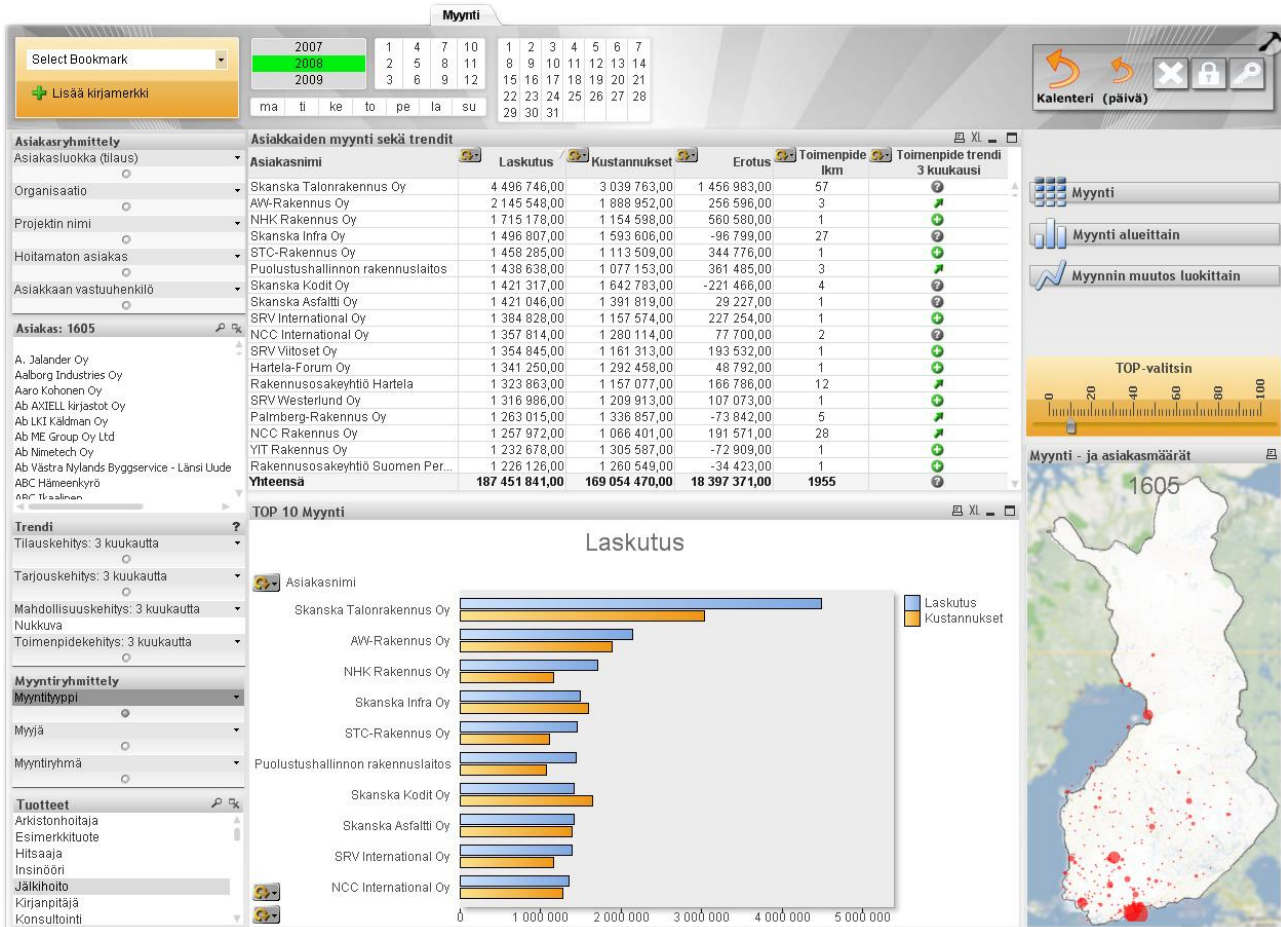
Myynti

Select Bookmark
Lisää kirjamerkki

| 2007 |
|---|
| 2008 |
| 2009 |

| 1 | 4 | 7 | 10 |
|---|---|---|---|
| 2 | 5 | 8 | 11 |
| 3 | 6 | 9 | 12 |

ma ti ke to pe la su

| 1 | 2 | 3 | 4 | 5 | 6 | 7 |
|---|---|---|---|---|---|---|
| 8 | 9 | 10 | 11 | 12 | 13 | 14 |
| 15 | 16 | 17 | 18 | 19 | 20 | 21 |
| 22 | 23 | 24 | 25 | 26 | 27 | 28 |
| 29 | 30 | 31 | | | | |

Kalenteri (päivä)

Asiakasryhmittely
Asiakasluokka (tilaus)
Organisaatio
Projektin nimi
Hoitamaton asiakas
Asiakkaan vastuuhenkilö

Asiakas: 1605
A. Jalander Oy
Aalborg Industries Oy
Aaro Kohonen Oy
Ab AXIELL kirjastot Oy
Ab LKI Käldman Oy
Ab ME Group Oy Ltd
Ab Nimetech Oy
Ab Västra Nylands Byggservice - Länsi Uude
ABC Hämeenkyrö
ABC Ikaalinen

Trendi ?
Tilauskehitys: 3 kuukautta
Tarjouskehitys: 3 kuukautta
Mahdollisuuskehitys: 3 kuukautta
Nukkuva
Toimenpidekehitys: 3 kuukautta

Myyntiryhmittely
Myyntityyppi
Myyjä
Myyntiryhmä

Tuotteet
Arkistonhoitaja
Esimerkkituote
Hitsaaja
Insinööri
Jälkihoito
Kirjanpitäjä
Konsultointi

Asiakkaiden myynti sekä trendit

| Asiakasnimi | Laskutus | Kustannukset | Erotus | Toimenpide lkm | Toimenpide trendi 3 kuukausi |
|---|---|---|---|---|---|
| Skanska Talonrakennus Oy | 4 496 746,00 | 3 039 763,00 | 1 456 983,00 | 57 | |
| AW-Rakennus Oy | 2 145 548,00 | 1 888 952,00 | 256 596,00 | 3 | |
| NHK Rakennus Oy | 1 715 178,00 | 1 154 598,00 | 560 580,00 | 1 | |
| Skanska Infra Oy | 1 496 807,00 | 1 593 606,00 | -96 799,00 | 27 | |
| STC-Rakennus Oy | 1 458 285,00 | 1 113 509,00 | 344 776,00 | 1 | |
| Puolustushallinnon rakennuslaitos | 1 438 638,00 | 1 077 153,00 | 361 485,00 | 3 | |
| Skanska Kodit Oy | 1 421 317,00 | 1 642 783,00 | -221 466,00 | 4 | |
| Skanska Asfaltti Oy | 1 421 046,00 | 1 391 819,00 | 29 227,00 | 1 | |
| SRV International Oy | 1 384 828,00 | 1 157 574,00 | 227 254,00 | 1 | |
| NCC International Oy | 1 357 814,00 | 1 280 114,00 | 77 700,00 | 2 | |
| SRV Viitoset Oy | 1 354 845,00 | 1 161 313,00 | 193 532,00 | 1 | |
| Hartela-Forum Oy | 1 341 250,00 | 1 292 458,00 | 48 792,00 | 1 | |
| Rakennusosakeyhtiö Hartela | 1 323 863,00 | 1 157 077,00 | 166 786,00 | 12 | |
| SRV Westerlund Oy | 1 316 986,00 | 1 209 913,00 | 107 073,00 | 1 | |
| Palmberg-Rakennus Oy | 1 263 015,00 | 1 336 857,00 | -73 842,00 | 5 | |
| NCC Rakennus Oy | 1 257 972,00 | 1 066 401,00 | 191 571,00 | 28 | |
| YIT Rakennus Oy | 1 232 678,00 | 1 305 587,00 | -72 909,00 | 1 | |
| Rakennusosakeyhtiö Suomen Per... | 1 226 126,00 | 1 260 549,00 | -34 423,00 | 1 | |
| Yhteensä | 187 451 841,00 | 169 054 470,00 | 18 397 371,00 | 1955 | |

TOP 10 Myynti
Laskutus
Asiakasnimi
Skanska Talonrakennus Oy
AW-Rakennus Oy
NHK Rakennus Oy
Skanska Infra Oy
STC-Rakennus Oy
Puolustushallinnon rakennuslaitos
Skanska Kodit Oy
Skanska Asfaltti Oy
SRV International Oy
NCC International Oy
0 1 000 000 2 000 000 3 000 000 4 000 000 5 000 000
Laskutus
Kustannukset

Myynti
Myynti alueittain
Myynnin muutos luokittain

TOP-valitsin
0 20 40 60 80 100

Myynti - ja asiakasmäärät
1605